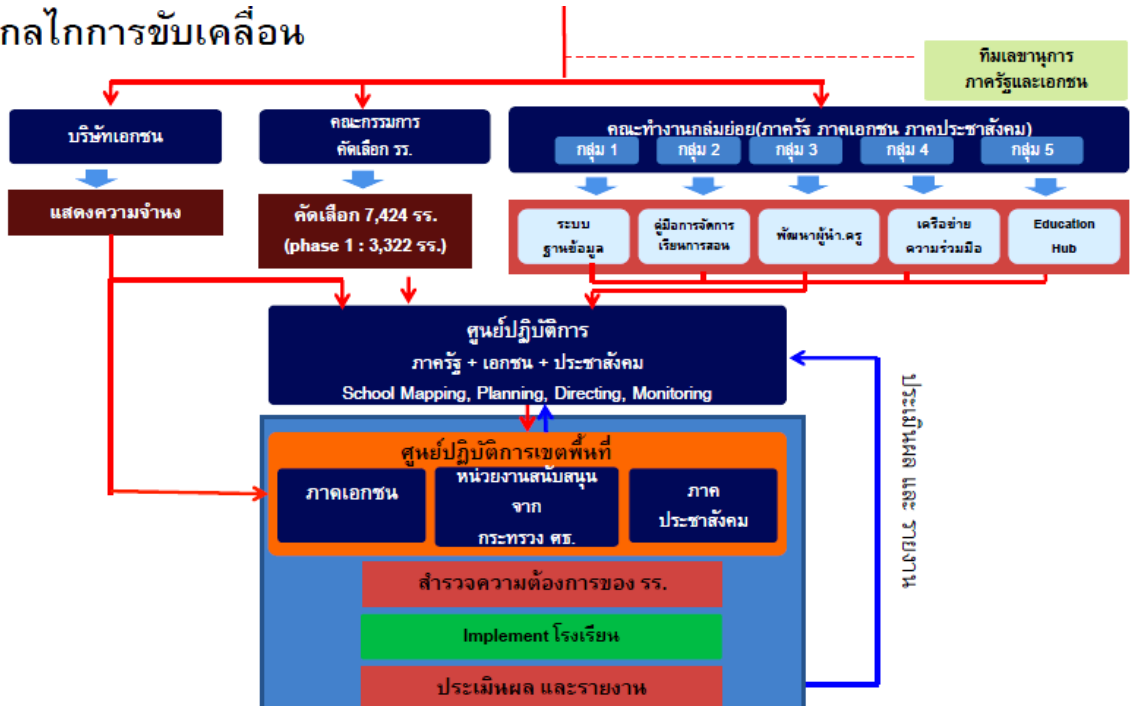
กลไกการขับเคลื่อน

ทีมเลขานุการ ภาครัฐและเอกชน

บริษัทเอกชน

คณะกรรมการ คัดเลือก รร.

คณะทำงานกลุ่มย่อย(ภาครัฐ ภาคเอกชน ภาคประชาสังคม)

กลุ่ม 1

กลุ่ม 2

กลุ่ม 3

กลุ่ม 4

กลุ่ม 5

แสดงความจำนง

คัดเลือก 7,424 รร. (phase 1 : 3,322 รร.)

ระบบ ฐานข้อมูล

คู่มือการจัดการ เรียนการสอน

พัฒนาผู้นำ.ครู

เครือข่าย ความร่วมมือ

Education Hub

ศูนย์ปฏิบัติการ

ภาครัฐ + เอกชน + ประชาสังคม

School Mapping, Planning, Directing, Monitoring

ประเมินผล และ รายงาน

ศูนย์ปฏิบัติการเขตพื้นที่

ภาคเอกชน

หน่วยงานสนับสนุน จาก กระทรวง ศธ.

ภาค ประชาสังคม

สำรวจความต้องการของ รร.

Implement โรงเรียน

ประเมินผล และรายงาน